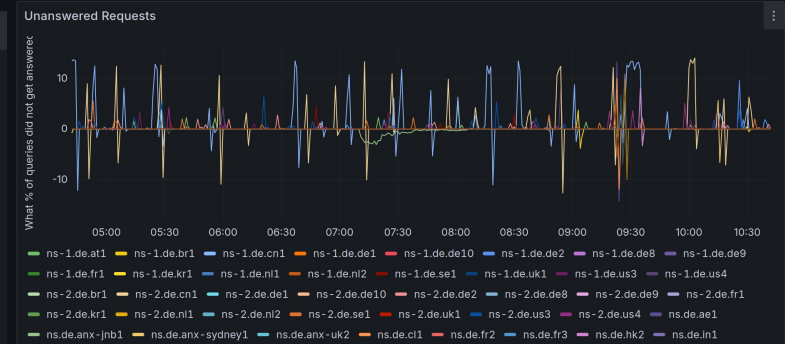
Unanswered Requests

What % of queries did not get answered

10
0
-10

05:00 05:30 06:00 06:30 07:00 07:30 08:00 08:30 09:00 09:30 10:00 10:30

ns-1.de.at1 ns-1.de.br1 ns-1.de.cn1 ns-1.de.de1 ns-1.de.de10 ns-1.de.de2 ns-1.de.de8 ns-1.de.de9
ns-1.de.fr1 ns-1.de.kr1 ns-1.de.nl1 ns-1.de.nl2 ns-1.de.se1 ns-1.de.uk1 ns-1.de.us3 ns-1.de.us4
ns-2.de.br1 ns-2.de.cn1 ns-2.de.de1 ns-2.de.de10 ns-2.de.de2 ns-2.de.de8 ns-2.de.de9 ns-2.de.fr1
ns-2.de.kr1 ns-2.de.nl1 ns-2.de.nl2 ns-2.de.se1 ns-2.de.uk1 ns-2.de.us3 ns-2.de.us4 ns.de.ae1
ns.de.anx-jnb1 ns.de.anx-sydney1 ns.de.anx-uk2 ns.de.cl1 ns.de.fr2 ns.de.fr3 ns.de.hk2 ns.de.in1